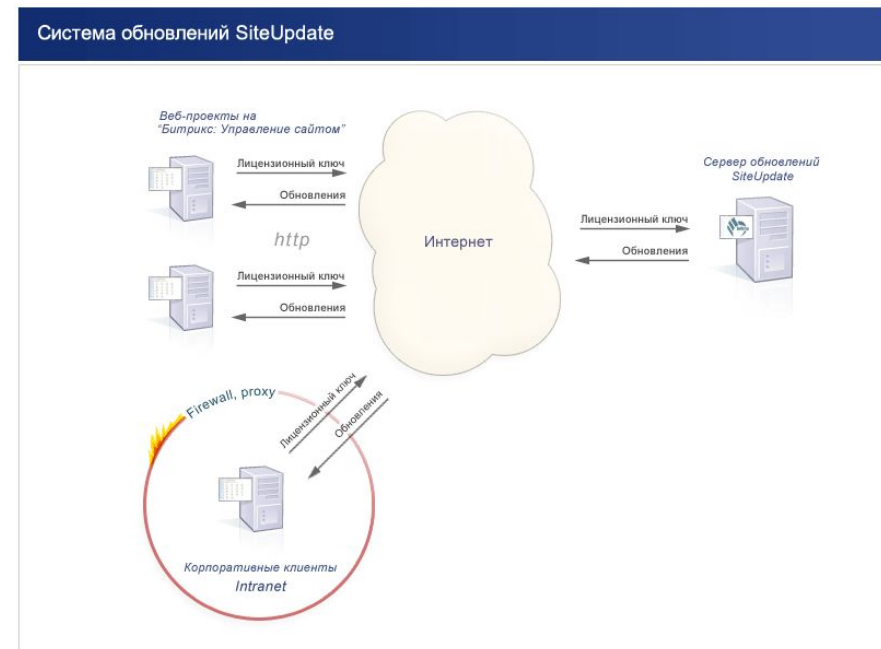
Система обновлений SiteUpdate

Веб-проекты на "Битрикс: Управление сайтом"

Лицензионный ключ

Обновления

http

Лицензионный ключ

Обновления

Интернет

Сервер обновлений SiteUpdate

Лицензионный ключ

Обновления

Firewall, proxy

Лицензионный ключ

Обновления

Корпоративные клиенты

Intranet